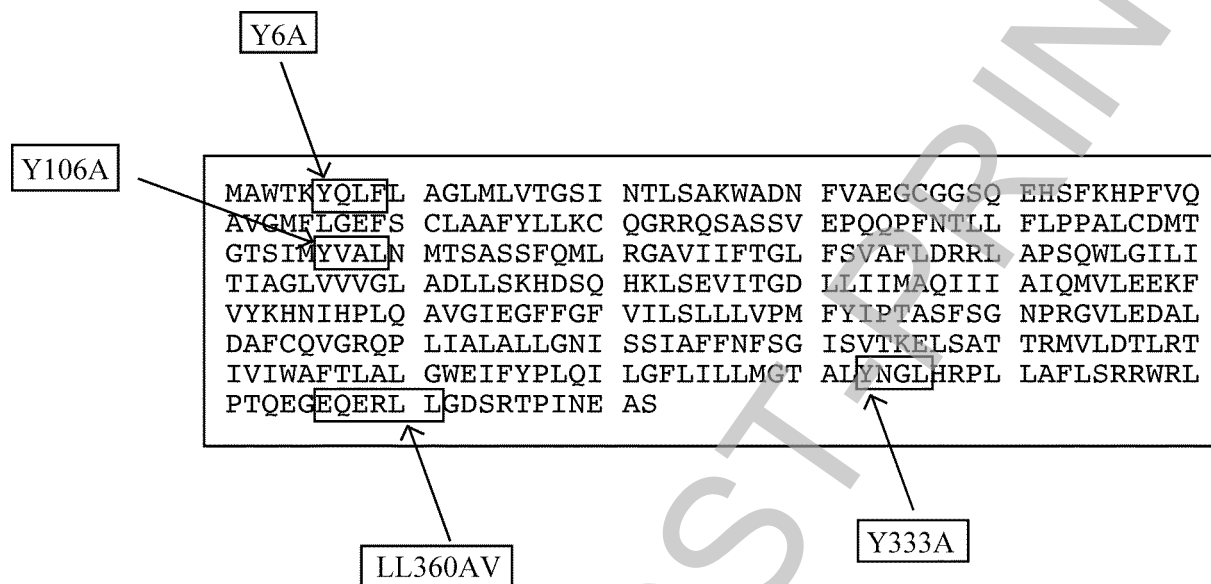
Y6A

Y106A

MAWTKYQLFL AGLMLVTGSI NTLSAKWADN FVAEGCGGSQ EHSFKHPFVQ AVGMFLGEFS CLAAFYLLKC QGRRQSASSV EPQQPFNTLL FLPPALCDMT GTSIMYVALN MTSASSFQML RGAVIIFTGL FSVAFLDRRL APSQWLGILI TIAGLVVVGL ADLLSKHDSQ HKLSEVITGD LLIIMAQIII AIQMVLEEKF VYKHNIHPLQ AVGIEGFFGF VILSLLLVPM FYIPTASFSG NPRGVLEDAL DAFCQVGRQP LIALALLGNI SSIAFFNFSG ISVTKELSAT TRMVLDTLRT IVIWAFTLAL GWEIFYPLQI LGFLILLMGT ALYNGLHRPL LAFLSRRWRL PTQEGEQERL LGDSRTPINE AS

LL360AV

Y333A